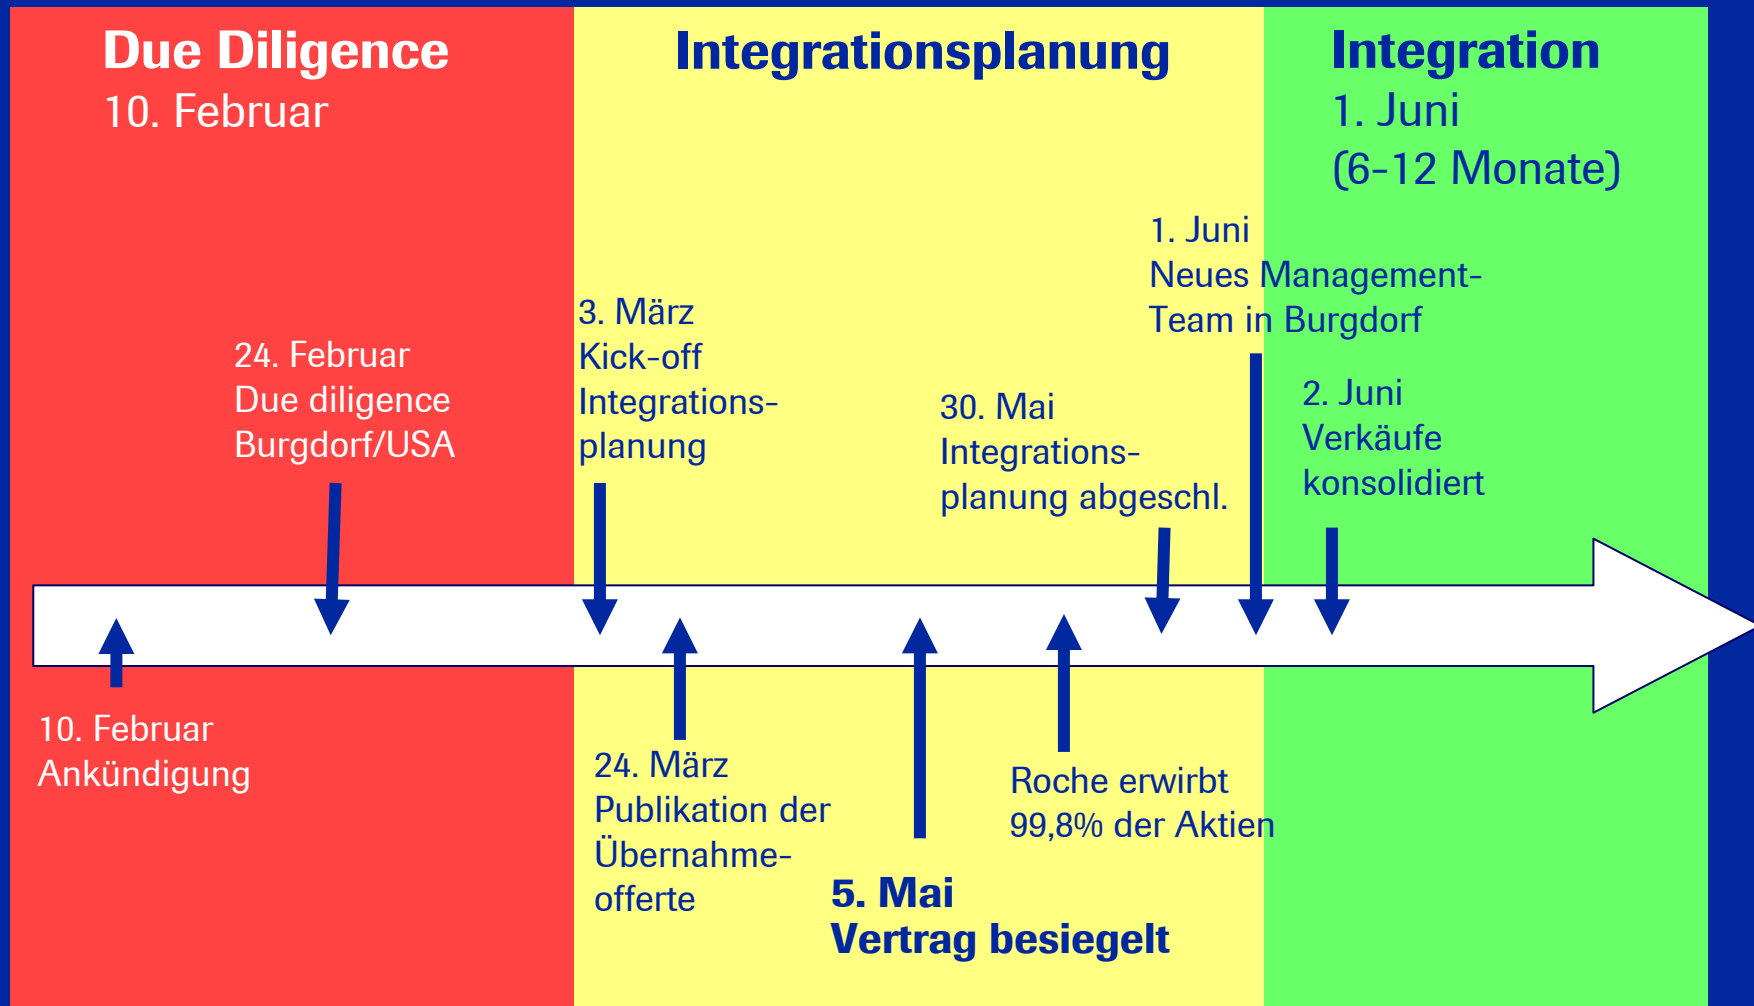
Due Diligence
10. Februar

Integrationsplanung

Integration
1. Juni
(6-12 Monate)

24. Februar
Due diligence
Burgdorf/USA

3. März
Kick-off
Integrationsplanung

30. Mai
Integrationsplanung abgeschl.

1. Juni
Neues Management-Team in Burgdorf

2. Juni
Verkäufe
konsolidiert

10. Februar
Ankündigung

24. März
Publikation der Übernahmeofferte

5. Mai
Vertrag besiegelt

Roche erwirbt
99,8% der Aktien